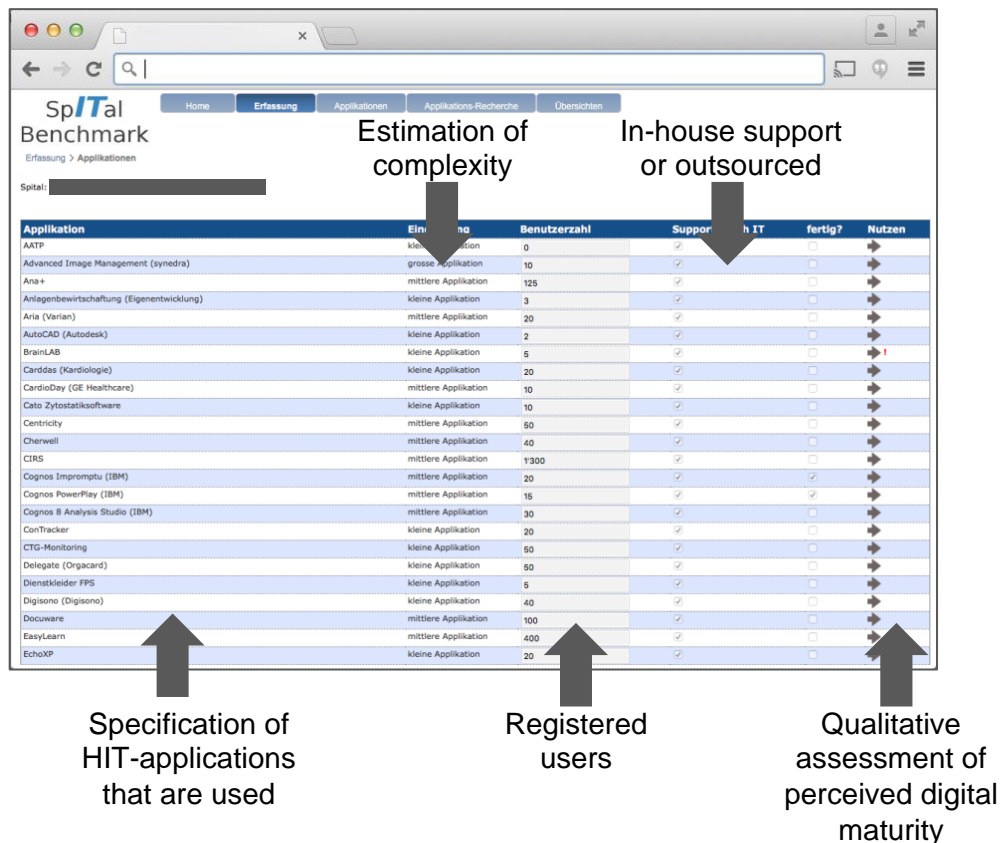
×

SpITal Benchmark

Home | Erfassung | Applikationen | Applikations-Recherche | Übersichten

Erfassung > Applikationen

Spital:

Estimation of complexity

In-house support or outsourced

| Applikation | Ein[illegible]ng | Benutzerzahl | Suppor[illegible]h IT | fertig? | Nutzen |
|---|---|---|---|---|---|
| AATP | klei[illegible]ation | 0 | | | |
| Advanced Image Management (synedra) | grosse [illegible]pplikation | 10 | | | |
| Ana+ | mittlere Applikation | 125 | | | |
| Anlagenbewirtschaftung (Eigenentwicklung) | kleine Applikation | 3 | | | |
| Aria (Varian) | mittlere Applikation | 20 | | | |
| AutoCAD (Autodesk) | kleine Applikation | 2 | | | |
| BrainLAB | kleine Applikation | 5 | | | ! |
| Carddas (Kardiologie) | kleine Applikation | 20 | | | |
| CardioDay (GE Healthcare) | mittlere Applikation | 10 | | | |
| Cato Zytostatiksoftware | kleine Applikation | 10 | | | |
| Centricity | mittlere Applikation | 50 | | | |
| Cherwell | mittlere Applikation | 40 | | | |
| CIRS | mittlere Applikation | 1'300 | | | |
| Cognos Impromptu (IBM) | mittlere Applikation | 20 | | | |
| Cognos PowerPlay (IBM) | mittlere Applikation | 15 | | | |
| Cognos 8 Analysis Studio (IBM) | mittlere Applikation | 30 | | | |
| ConTracker | kleine Applikation | 20 | | | |
| CTG-Monitoring | kleine Applikation | 50 | | | |
| Delegate (Orgacard) | kleine Applikation | 50 | | | |
| Dienstkleider FPS | kleine Applikation | 5 | | | |
| Digisono (Digisono) | kleine Applikation | 40 | | | |
| Docuware | mittlere Applikation | 100 | | | |
| EasyLearn | mittlere Applikation | 400 | | | |
| EchoXP | kleine Applikation | 20 | | | |

Specification of HIT-applications that are used

Registered users

Qualitative assessment of perceived digital maturity